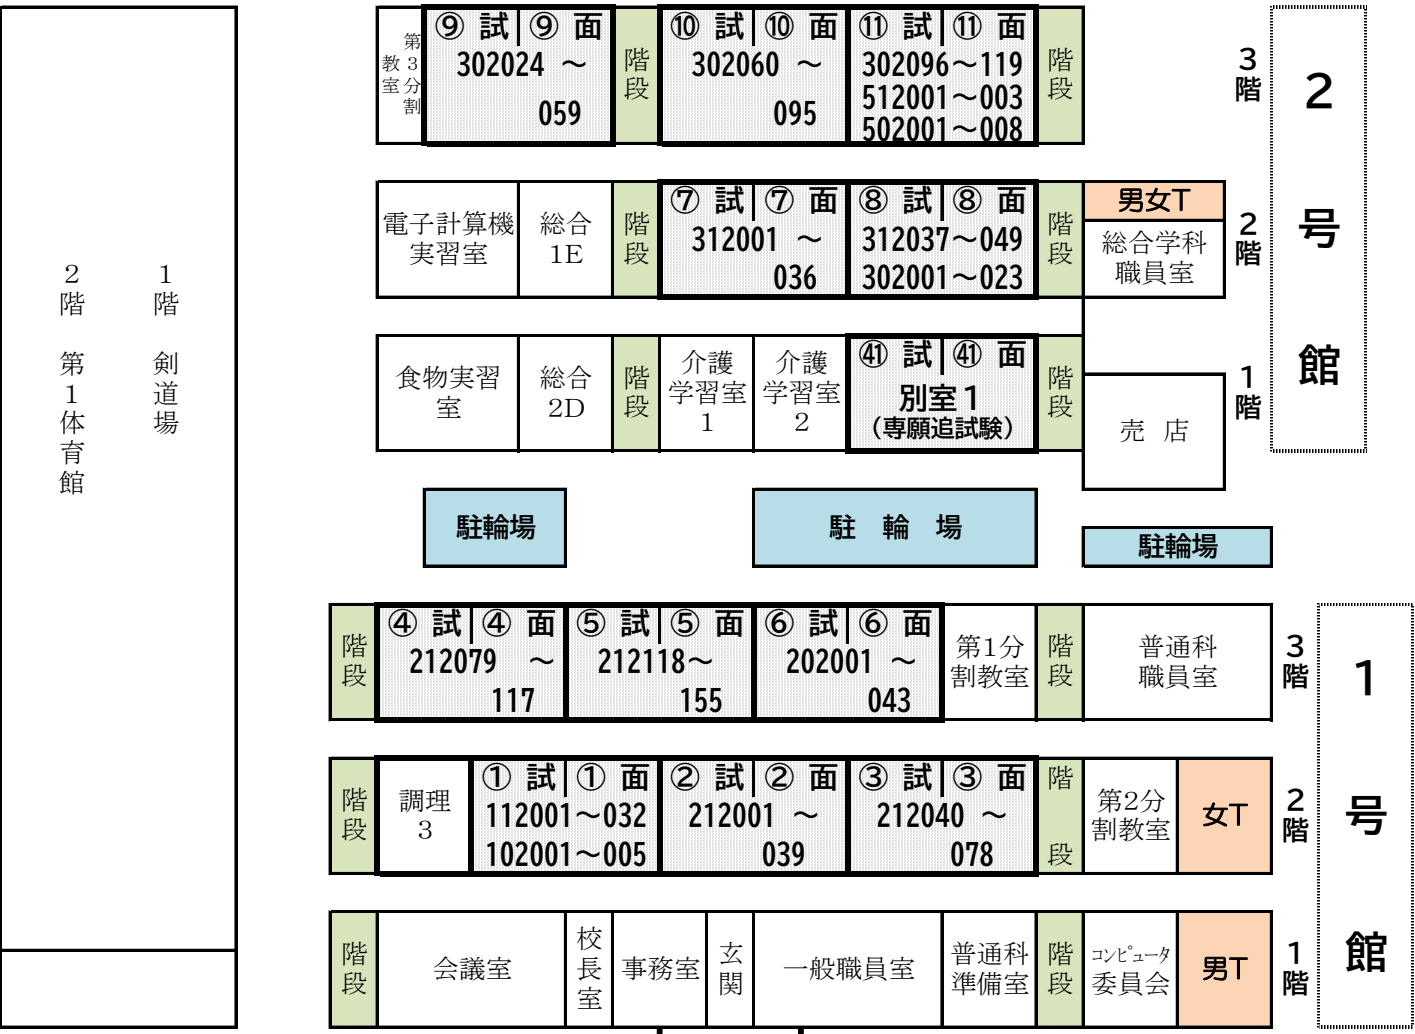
2階 第1体育館

1階 剣道場

第3分割教室

⑨ 試 ⑨ 面
302024 ～ 059

階段

⑩ 試 ⑩ 面
302060 ～ 095

⑪ 試 ⑪ 面
302096～119
512001～003
502001～008

階段

3階

2号館

電子計算機実習室

総合1E

階段

⑦ 試 ⑦ 面
312001 ～ 036

⑧ 試 ⑧ 面
312037～049
302001～023

階段

男女T
総合学科職員室

2階

食物実習室

総合2D

階段

介護学習室1

介護学習室2

㊶ 試 ㊶ 面
別室1
(専願追試験)

階段

売 店

1階

駐輪場

駐 輪 場

駐輪場

階段

④ 試 ④ 面
212079 ～ 117

⑤ 試 ⑤ 面
212118～ 155

⑥ 試 ⑥ 面
202001 ～ 043

第1分割教室

階段

普通科職員室

3階

1号館

階段

調理3

① 試 ① 面
112001～032
102001～005

② 試 ② 面
212001 ～ 039

③ 試 ③ 面
212040 ～ 078

階段

第2分割教室

女T

2階

階段

会議室

校長室

事務室

玄関

一般職員室

普通科準備室

階段

コンピュータ委員会

男T

1階